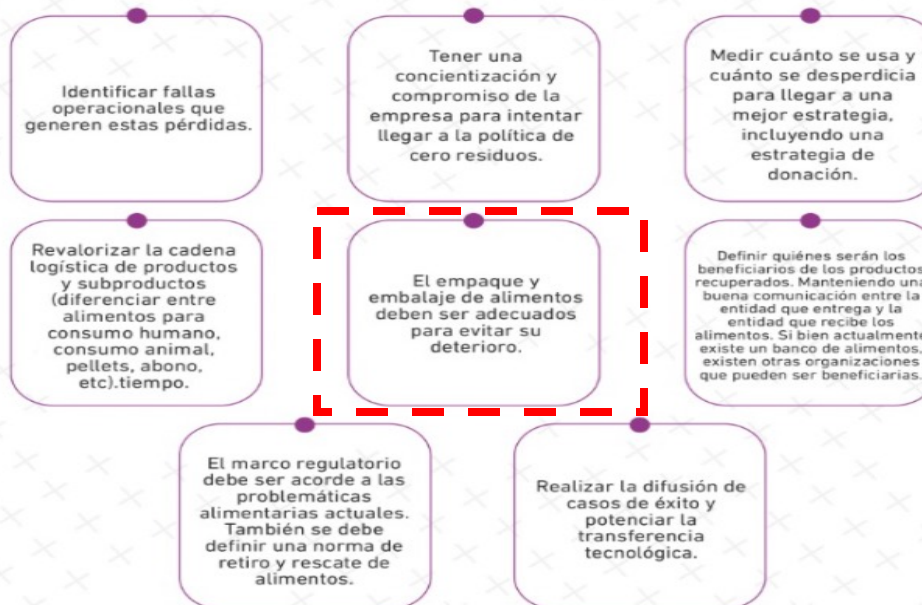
Identificar fallas operacionales que generen estas pérdidas.

Tener una concientización y compromiso de la empresa para intentar llegar a la política de cero residuos.

Medir cuánto se usa y cuánto se desperdicia para llegar a una mejor estrategia, incluyendo una estrategia de donación.

Revalorizar la cadena logística de productos y subproductos (diferenciar entre alimentos para consumo humano, consumo animal, pellets, abono, etc).tiempo.

El empaque y embalaje de alimentos deben ser adecuados para evitar su deterioro.

Definir quiénes serán los beneficiarios de los productos recuperados. Manteniendo una buena comunicación entre la entidad que entrega y la entidad que recibe los alimentos. Si bien actualmente existe un banco de alimentos, existen otras organizaciones que pueden ser beneficiarias.

El marco regulatorio debe ser acorde a las problemáticas alimentarias actuales. También se debe definir una norma de retiro y rescate de alimentos.

Realizar la difusión de casos de éxito y potenciar la transferencia tecnológica.